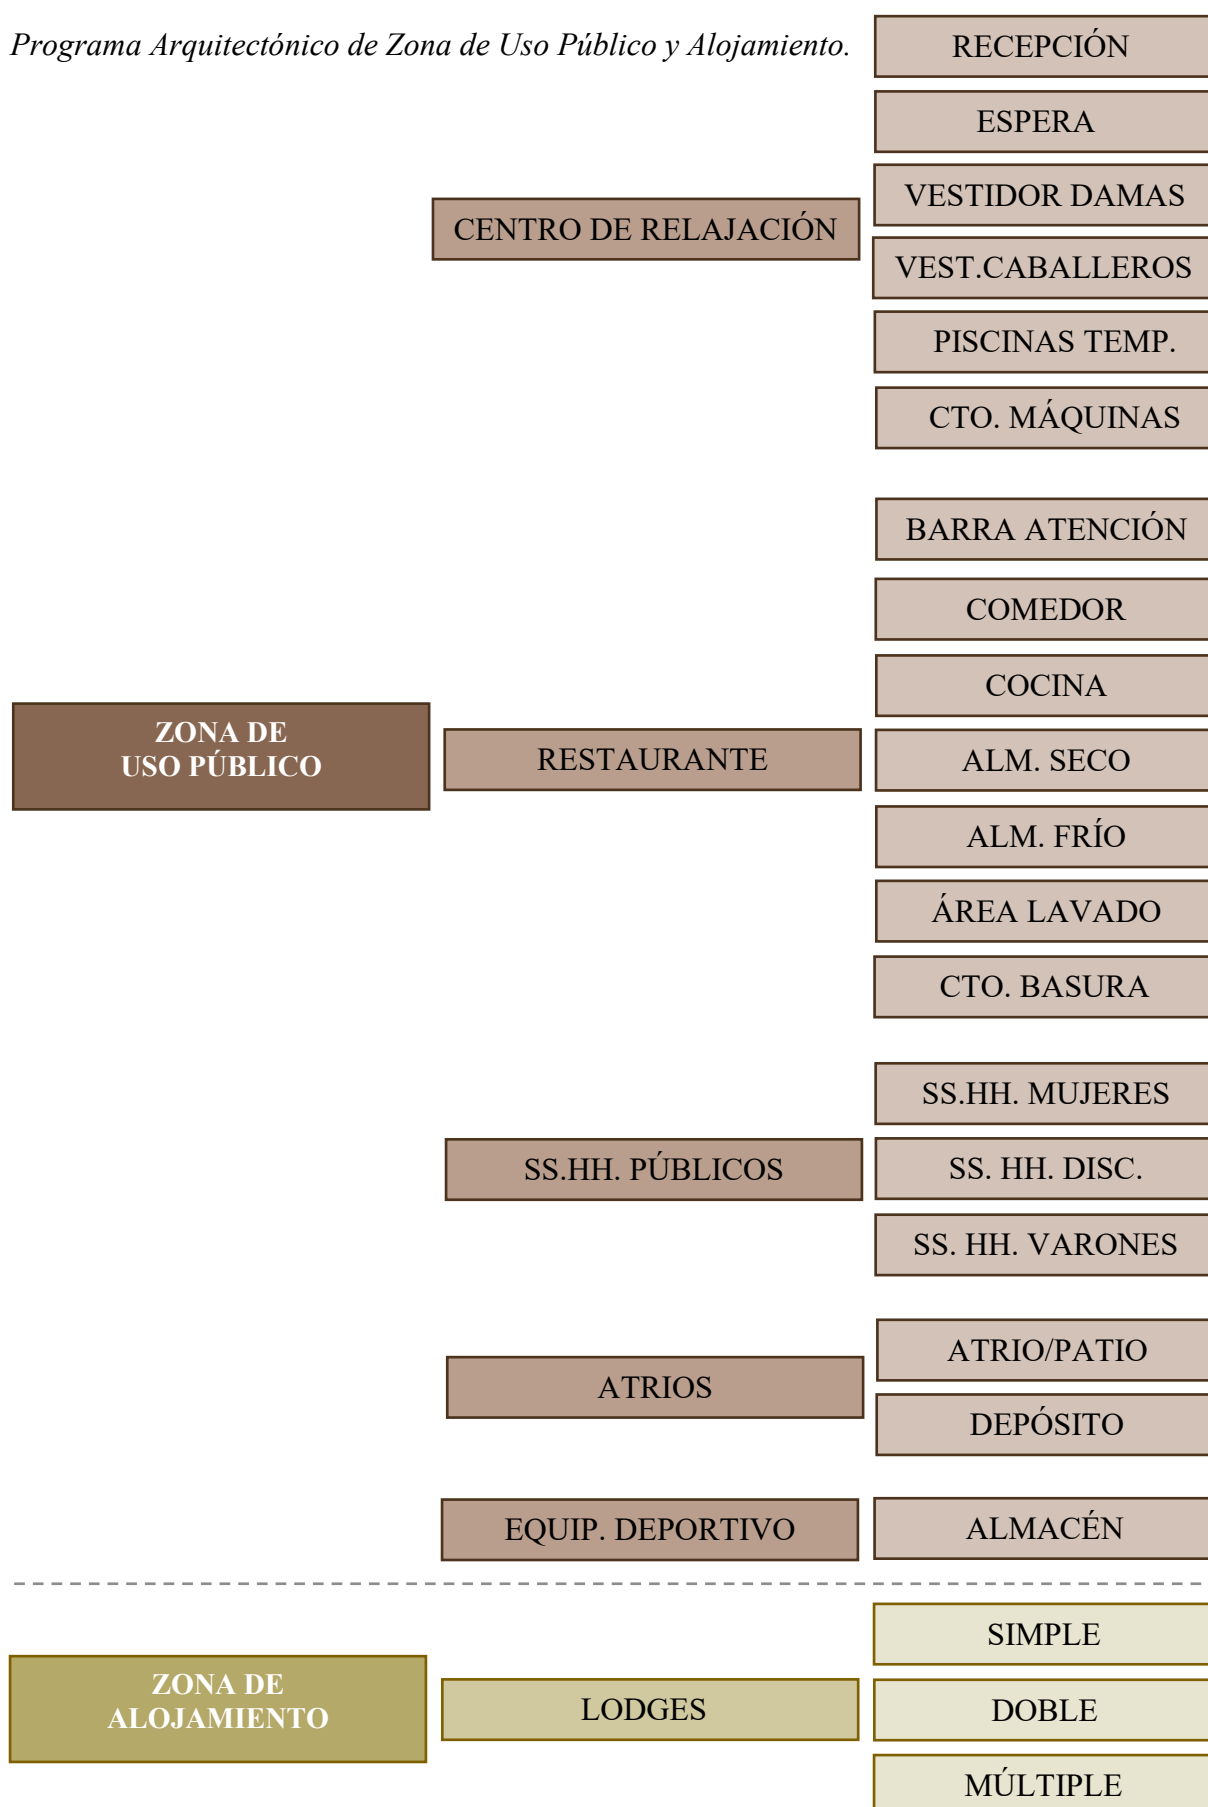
Programa Arquitectónico de Zona de Uso Público y Alojamiento.

ZONA DE USO PÚBLICO

CENTRO DE RELAJACIÓN
RECEPCIÓN
ESPERA
VESTIDOR DAMAS
VEST.CABALLEROS
PISCINAS TEMP.
CTO. MÁQUINAS

RESTAURANTE
BARRA ATENCIÓN
COMEDOR
COCINA
ALM. SECO
ALM. FRÍO
ÁREA LAVADO
CTO. BASURA

SS.HH. PÚBLICOS
SS.HH. MUJERES
SS. HH. DISC.
SS. HH. VARONES

ATRIOS
ATRIO/PATIO
DEPÓSITO

EQUIP. DEPORTIVO
ALMACÉN

ZONA DE ALOJAMIENTO

LODGES
SIMPLE
DOBLE
MÚLTIPLE